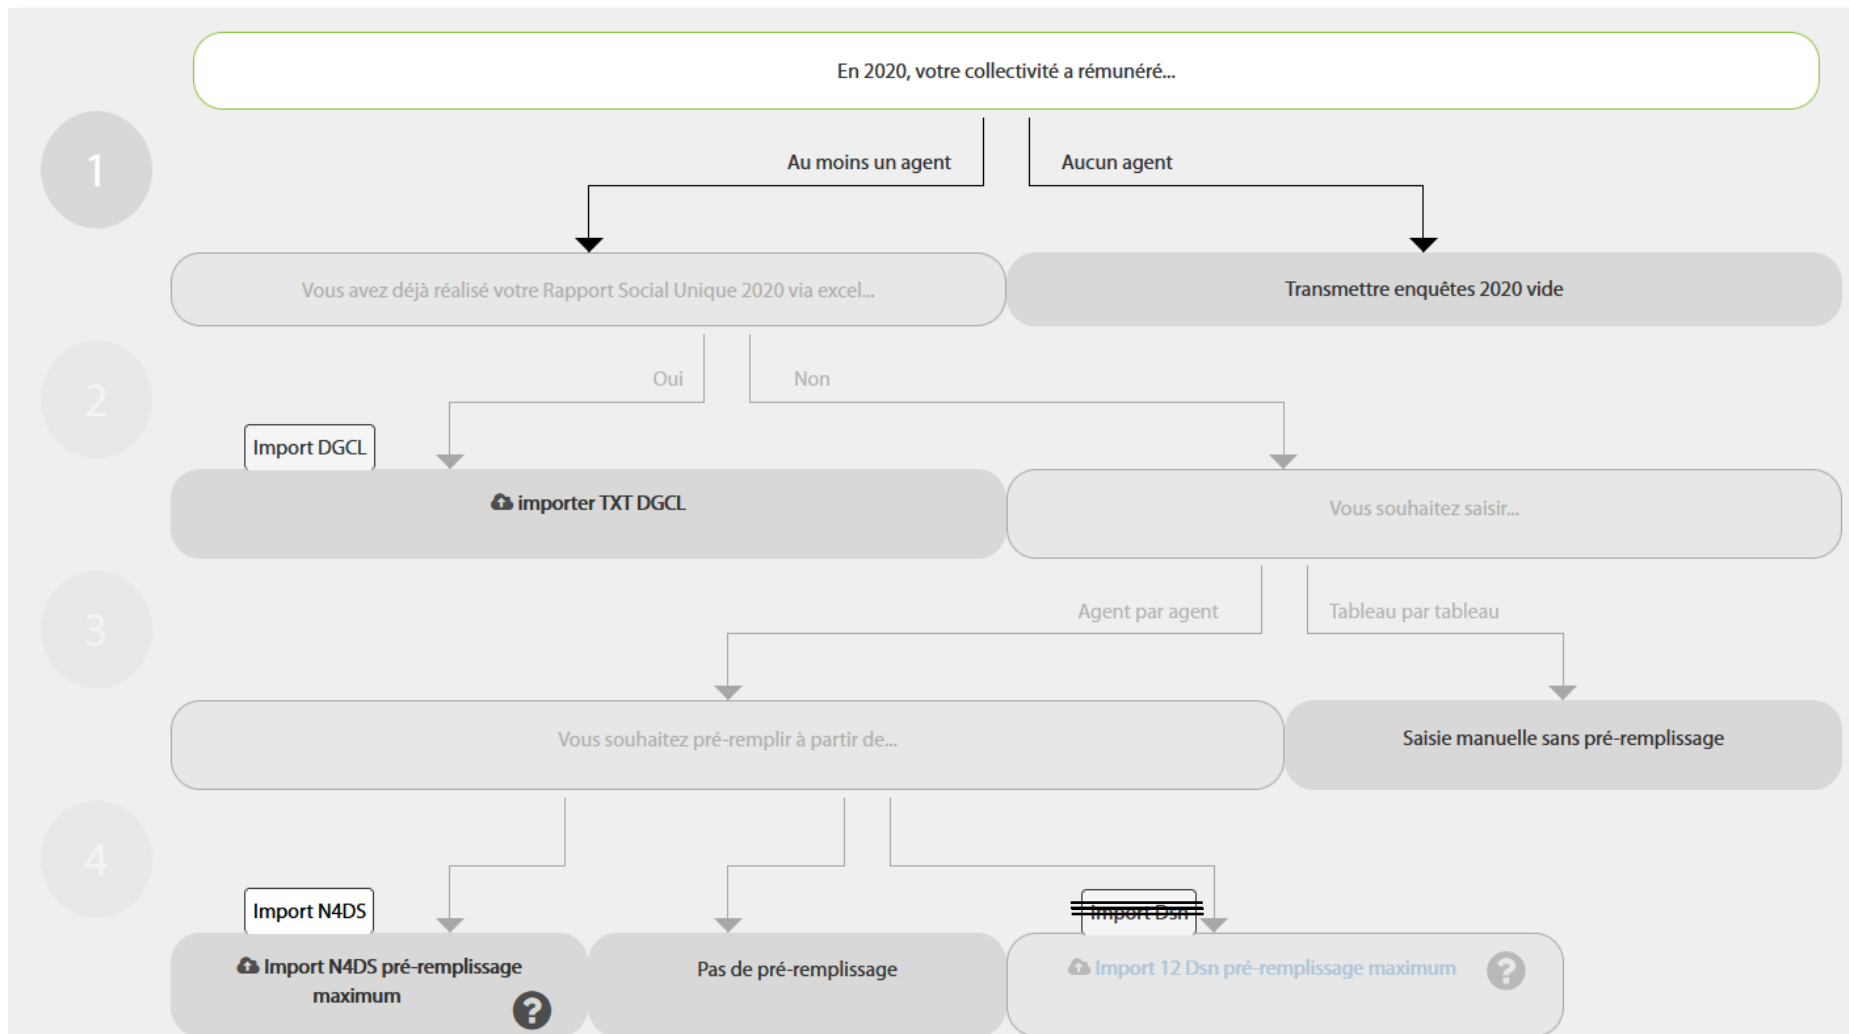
En 2020, votre collectivité a rémunéré...

1

Au moins un agent

Aucun agent

Vous avez déjà réalisé votre Rapport Social Unique 2020 via excel...

Transmettre enquêtes 2020 vide

2

Oui

Non

Import DGCL

importer TXT DGCL

Vous souhaitez saisir...

3

Agent par agent

Tableau par tableau

Vous souhaitez pré-remplir à partir de...

Saisie manuelle sans pré-remplissage

4

Import N4DS

Import N4DS pré-remplissage maximum

?

Pas de pré-remplissage

Import Dsn

Import 12 Dsn pré-remplissage maximum

?